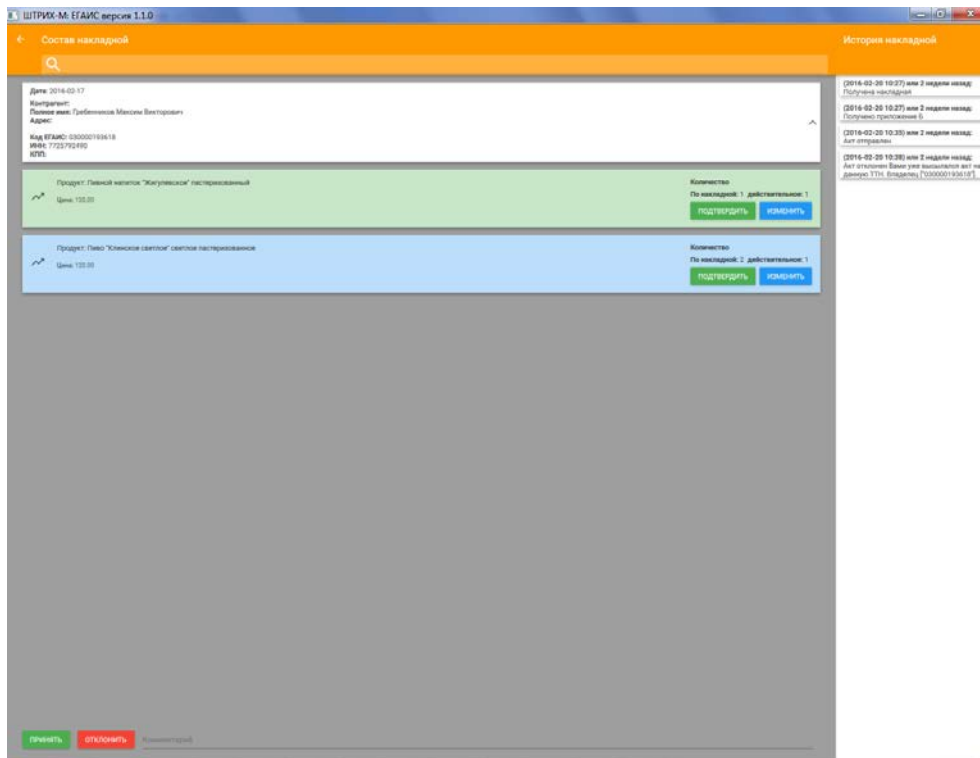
ШТРИХ-М: ЕГАИС версия 1.1.0

Состав накладной

История накладной

Дата: 2016-02-17
Контрагент:
Полное имя: Гребенников Максим Викторович
Адрес:

Код ЕГАИС: 030000193618
ИНН: 7725792490
КПП:

Продукт: Пивной напиток "Жигулевское" пастеризованный
Цена: 155.00

Количество
По накладной: 1 действительное: 1
ПОДТВЕРДИТЬ ИЗМЕНИТЬ

Продукт: Пиво "Клинское светлое" светлое пастеризованное
Цена: 133.00

Количество
По накладной: 2 действительное: 1
ПОДТВЕРДИТЬ ИЗМЕНИТЬ

(2016-02-20 10:27) или 2 недели назад:
Получена накладная

(2016-02-20 10:27) или 2 недели назад:
Получено приложение Б

(2016-02-20 10:35) или 2 недели назад:
Акт отправлен

(2016-02-20 10:38) или 2 недели назад:
Акт отклонен Вами уже высылался акт на данную ТТН. Владелец ["030000193618"].

ПРИНЯТЬ ОТКЛОНИТЬ Комментарий